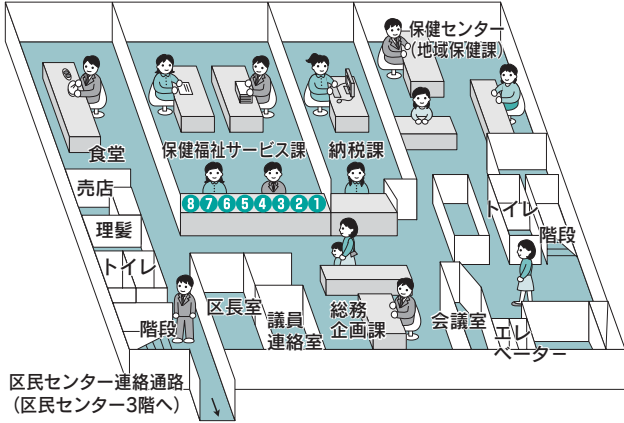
保健センター
(地域保健課)

食堂

保健福祉サービス課

納税課

売店

8 7 6 5 4 3 2 1

理髪

トイレ

階段

トイレ

区長室

議員
連絡室

総務
企画課

会議室

階段

エレ
ベーター

区民センター連絡通路
(区民センター3階へ)